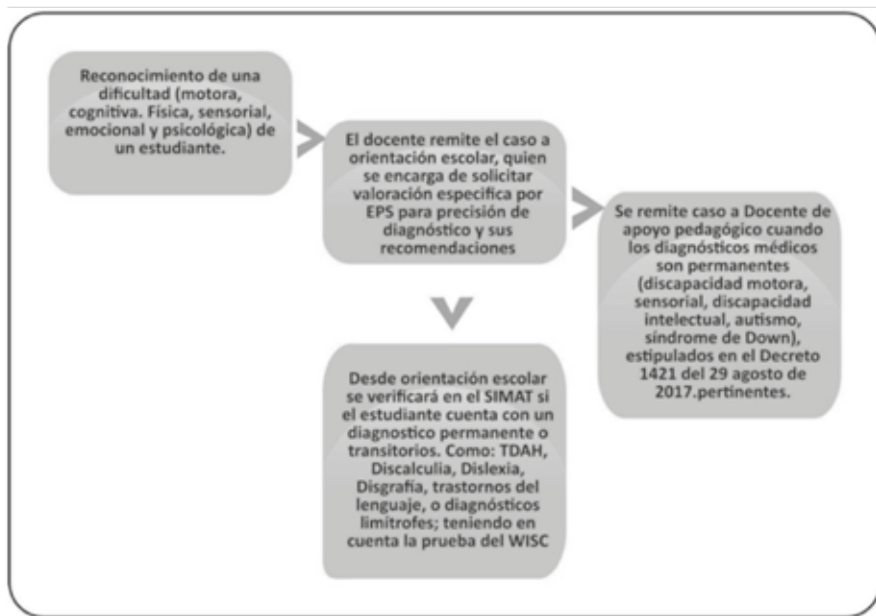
Reconocimiento de una dificultad (motora, cognitiva. Física, sensorial, emocional y psicológica) de un estudiante.

El docente remite el caso a orientación escolar, quien se encarga de solicitar valoración especifica por EPS para precisión de diagnóstico y sus recomendaciones

Se remite caso a Docente de apoyo pedagógico cuando los diagnósticos médicos son permanentes (discapacidad motora, sensorial, discapacidad intelectual, autismo, síndrome de Down), estipulados en el Decreto 1421 del 29 agosto de 2017.pertinentes.

Desde orientación escolar se verificará en el SIMAT si el estudiante cuenta con un diagnostico permanente o transitorios. Como: TDAH, Discalculia, Dislexia, Disgrafía, trastornos del lenguaje, o diagnósticos limitrofes; teniendo en cuenta la prueba del WISC